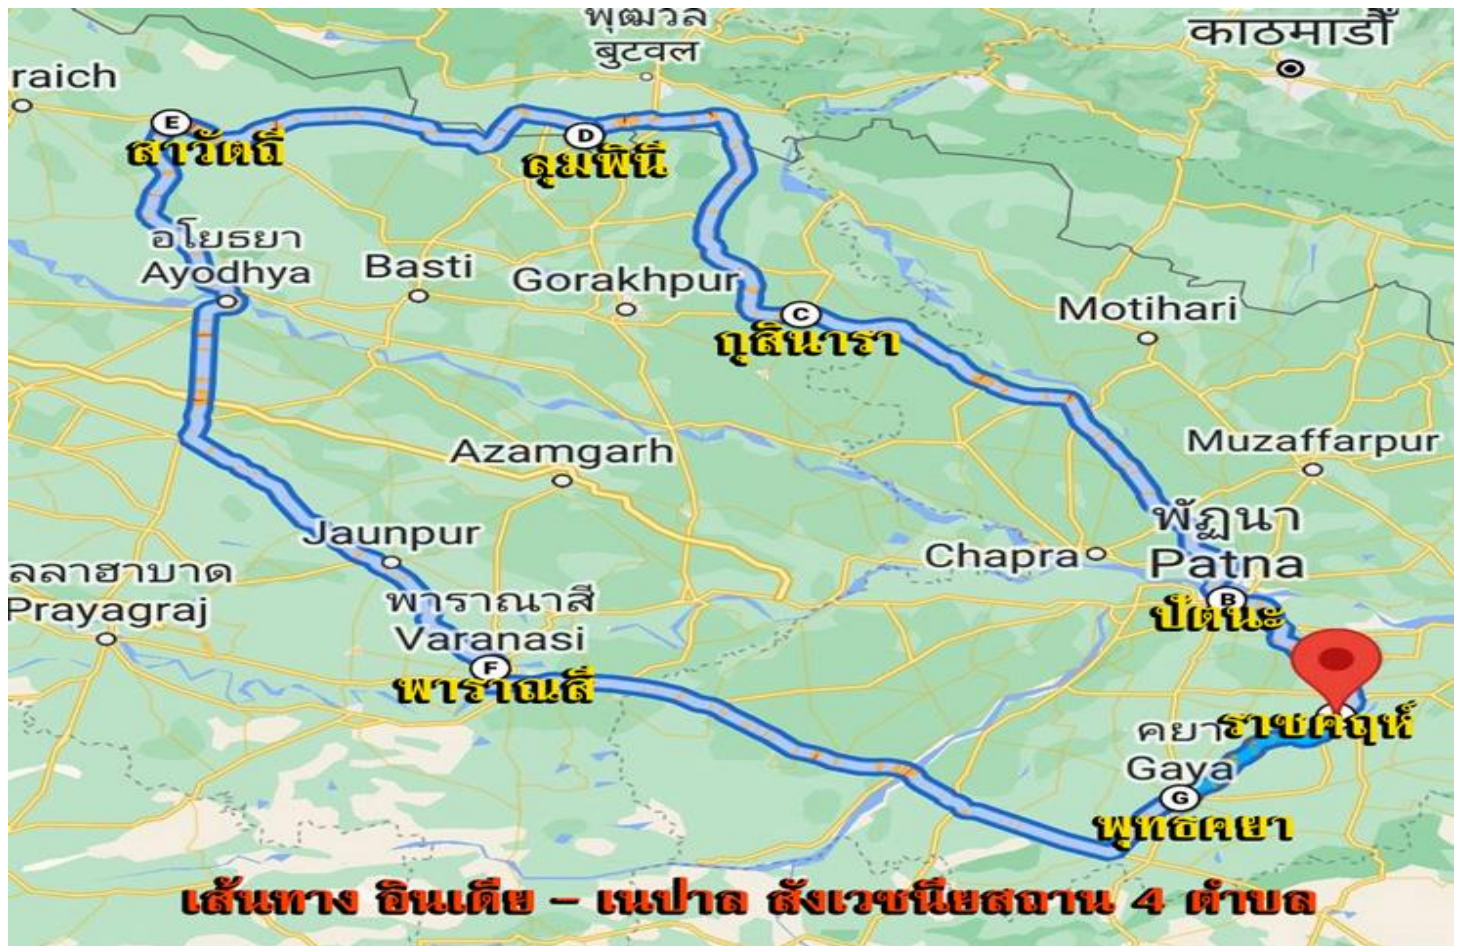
पुढ्वल
बुटवल
काठमाडौं
raich
E
สาวัตถี
D
ลุมพินี
อโยธยา
Ayodhya
Basti
Gorakhpur
C
กุสินารา
Motihari
Azamgarh
Muzaffarpur
Jaunpur
พัฏนา
Chapra
Patna
ลลาฮาบาด
Prayagraj
พาราณาสี
Varanasi
B
ปัตนะ
F
พาราณสี
คยา
ราชคฤห์
Gaya
G
พุทธคยา
เส้นทาง อินเดีย – เนปาล สังเวชนียสถาน 4 ตำบล